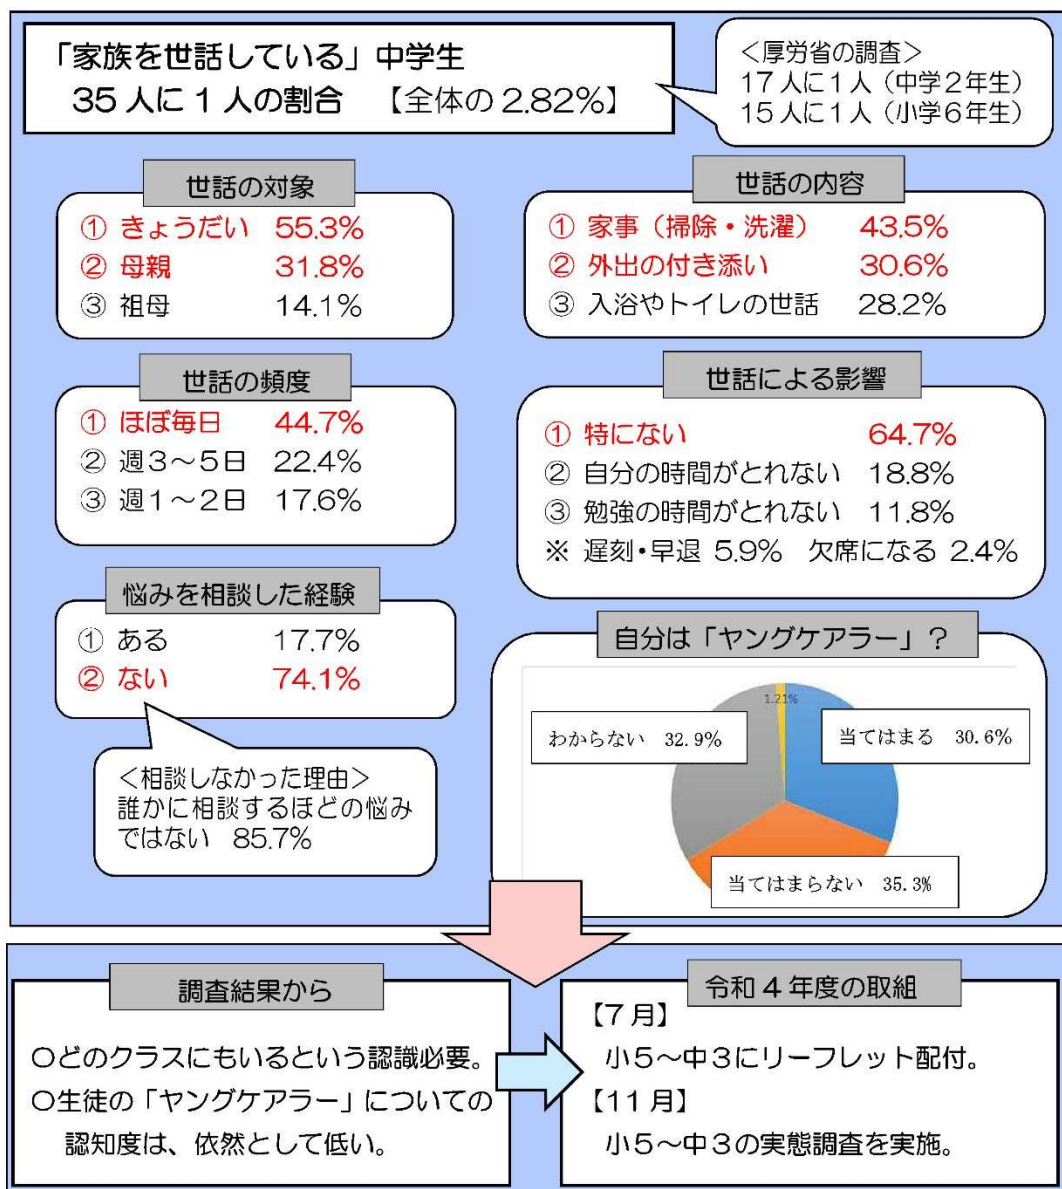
「家族を世話している」中学生
35 人に 1 人の割合　【全体の 2.82%】

<厚労省の調査>
17 人に1人（中学2年生）
15 人に1人（小学6年生）

世話の対象
① きょうだい　55.3%
② 母親　31.8%
③ 祖母　14.1%

世話の内容
① 家事（掃除・洗濯）　43.5%
② 外出の付き添い　30.6%
③ 入浴やトイレの世話　28.2%

世話の頻度
① ほぼ毎日　44.7%
② 週3～5日　22.4%
③ 週1～2日　17.6%

世話による影響
① 特にない　64.7%
② 自分の時間がとれない　18.8%
③ 勉強の時間がとれない　11.8%
※ 遅刻･早退 5.9%　欠席になる 2.4%

悩みを相談した経験
① ある　17.7%
② ない　74.1%

<相談しなかった理由>
誰かに相談するほどの悩みではない　85.7%

自分は「ヤングケアラー」？
1.21%
わからない　32.9%
当てはまる　30.6%
当てはまらない　35.3%

調査結果から
〇どのクラスにもいるという認識必要。
〇生徒の「ヤングケアラー」についての認知度は、依然として低い。

令和 4 年度の取組
【7 月】
小5～中3にリーフレット配付。
【11 月】
小5～中3の実態調査を実施。